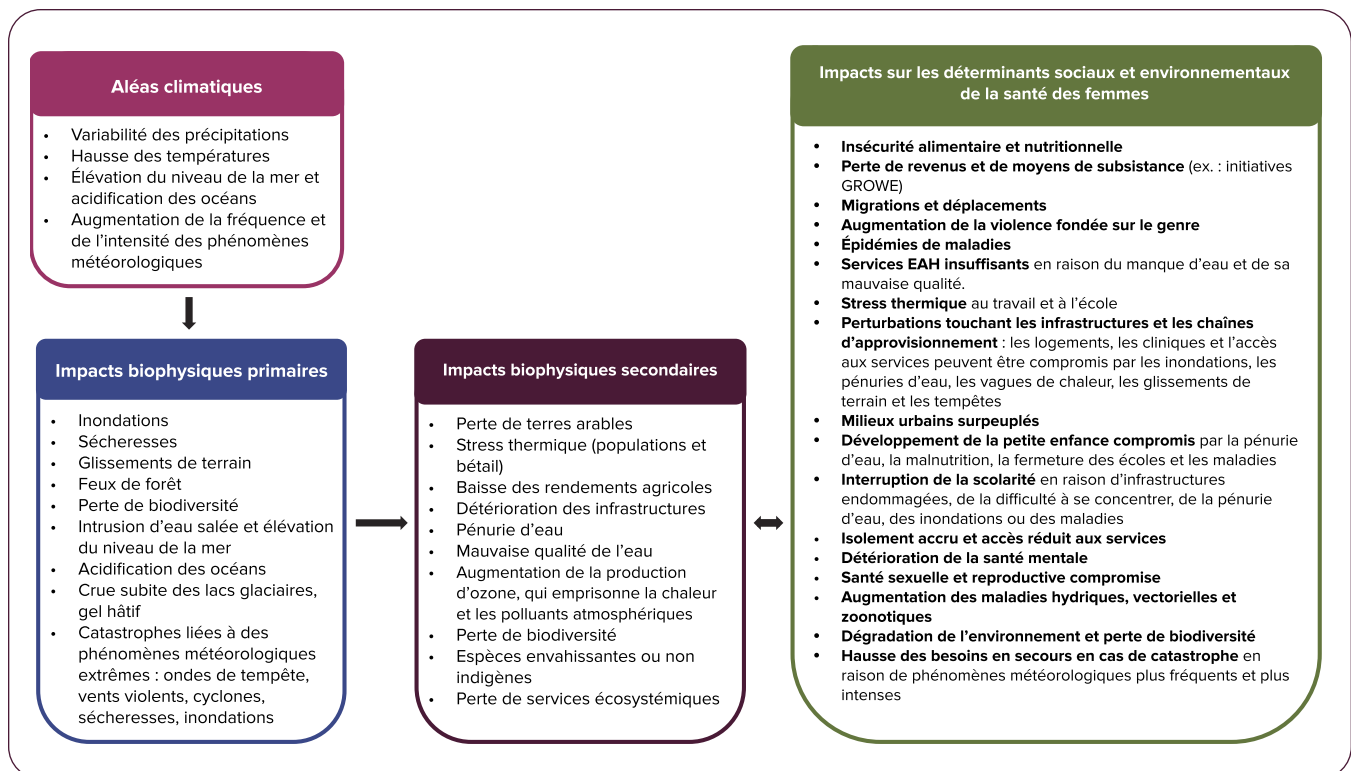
Aléas climatiques

- Variabilité des précipitations
- Hausse des températures
- Élévation du niveau de la mer et acidification des océans
- Augmentation de la fréquence et de l'intensité des phénomènes météorologiques

Impacts biophysiques primaires

- Inondations
- Sécheresses
- Glissements de terrain
- Feux de forêt
- Perte de biodiversité
- Intrusion d'eau salée et élévation du niveau de la mer
- Acidification des océans
- Crue subite des lacs glaciaires, gel hâtif
- Catastrophes liées à des phénomènes météorologiques extrêmes : ondes de tempête, vents violents, cyclones, sécheresses, inondations

Impacts biophysiques secondaires

- Perte de terres arables
- Stress thermique (populations et bétail)
- Baisse des rendements agricoles
- Détérioration des infrastructures
- Pénurie d'eau
- Mauvaise qualité de l'eau
- Augmentation de la production d'ozone, qui emprisonne la chaleur et les polluants atmosphériques
- Perte de biodiversité
- Espèces envahissantes ou non indigènes
- Perte de services écosystémiques

Impacts sur les déterminants sociaux et environnementaux de la santé des femmes

- Insécurité alimentaire et nutritionnelle
- Perte de revenus et de moyens de subsistance (ex. : initiatives GROWE)
- Migrations et déplacements
- Augmentation de la violence fondée sur le genre
- Épidémies de maladies
- Services EAH insuffisants en raison du manque d'eau et de sa mauvaise qualité.
- Stress thermique au travail et à l'école
- Perturbations touchant les infrastructures et les chaînes d'approvisionnement : les logements, les cliniques et l'accès aux services peuvent être compromis par les inondations, les pénuries d'eau, les vagues de chaleur, les glissements de terrain et les tempêtes
- Milieux urbains surpeuplés
- Développement de la petite enfance compromis par la pénurie d'eau, la malnutrition, la fermeture des écoles et les maladies
- Interruption de la scolarité en raison d'infrastructures endommagées, de la difficulté à se concentrer, de la pénurie d'eau, des inondations ou des maladies
- Isolement accru et accès réduit aux services
- Détérioration de la santé mentale
- Santé sexuelle et reproductive compromise
- Augmentation des maladies hydriques, vectorielles et zoonotiques
- Dégradation de l'environnement et perte de biodiversité
- Hausse des besoins en secours en cas de catastrophe en raison de phénomènes météorologiques plus fréquents et plus intenses